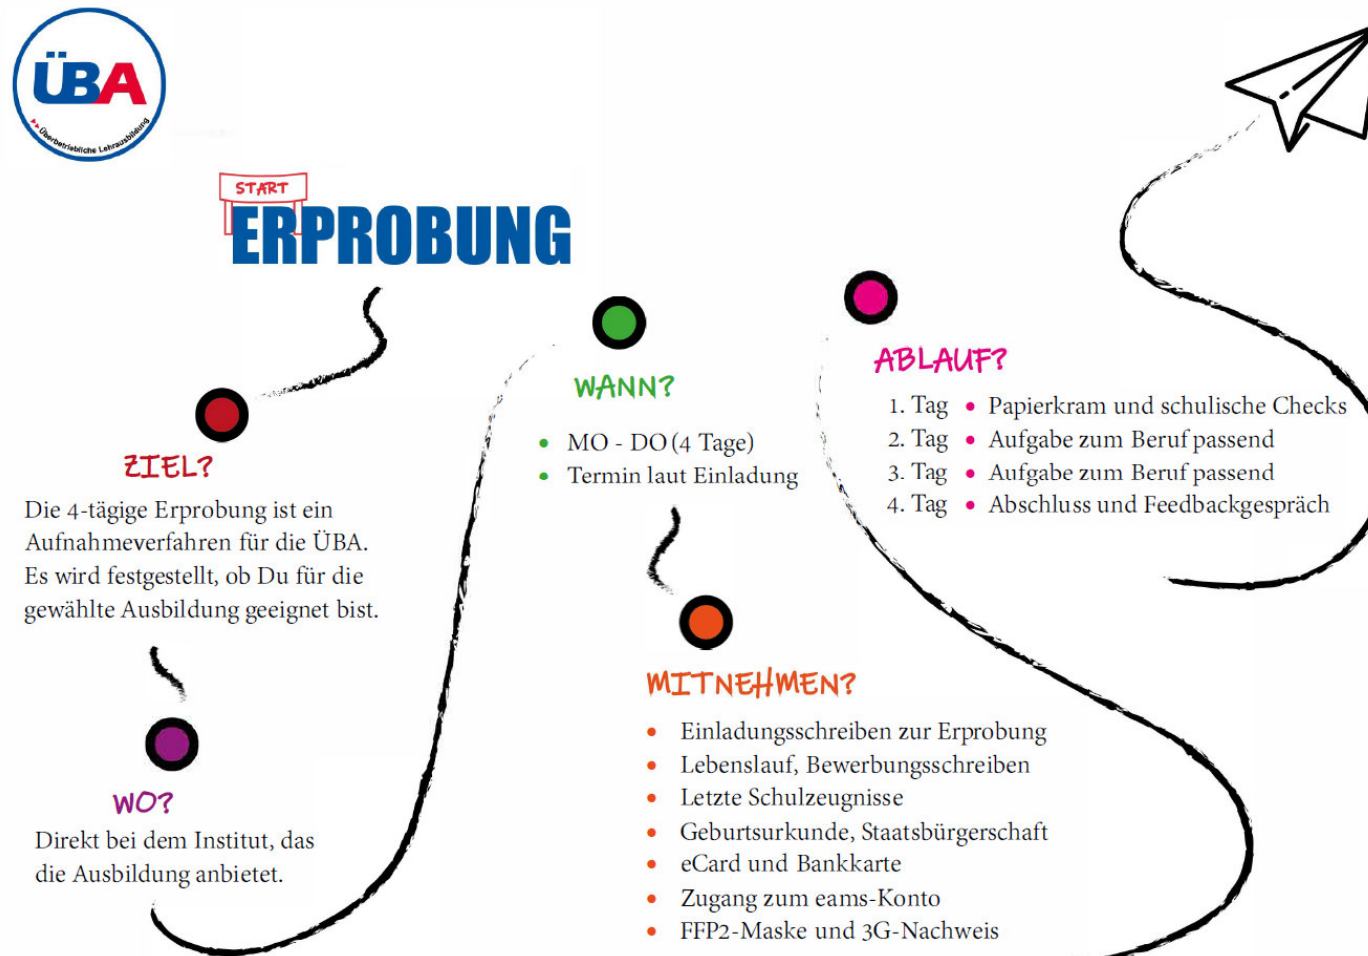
ÜBA
Überbetriebliche Lehrausbildung

START
ERPROBUNG

ZIEL?
Die 4-tägige Erprobung ist ein Aufnahmeverfahren für die ÜBA. Es wird festgestellt, ob Du für die gewählte Ausbildung geeignet bist.

WO?
Direkt bei dem Institut, das die Ausbildung anbietet.

WANN?
- MO - DO (4 Tage)
- Termin laut Einladung

ABLAUF?
1. Tag • Papierkram und schulische Checks
2. Tag • Aufgabe zum Beruf passend
3. Tag • Aufgabe zum Beruf passend
4. Tag • Abschluss und Feedbackgespräch

MITNEHMEN?
- Einladungsschreiben zur Erprobung
- Lebenslauf, Bewerbungsschreiben
- Letzte Schulzeugnisse
- Geburtsurkunde, Staatsbürgerschaft
- eCard und Bankkarte
- Zugang zum eams-Konto
- FFP2-Maske und 3G-Nachweis